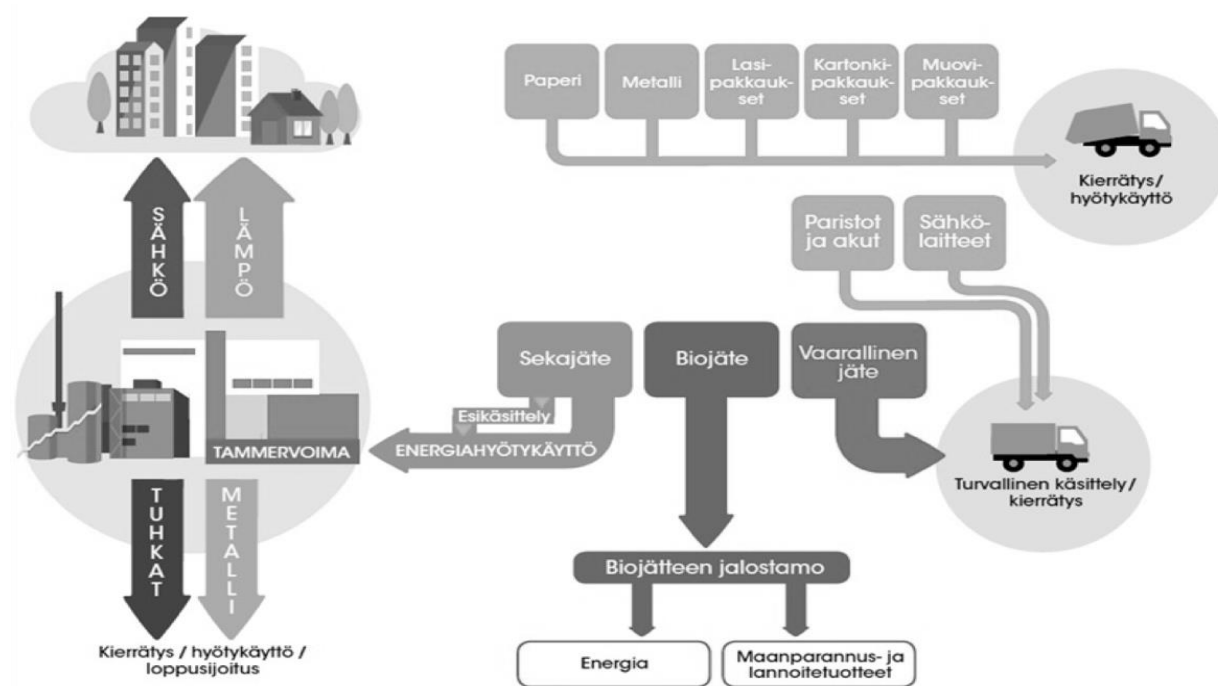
SÄHKÖ

LÄMPÖ

Paperi

Metalli

Lasipakkaukset

Kartonkipakkaukset

Muovipakkaukset

Kierrätys/ hyötykäyttö

Paristot ja akut

Sähkölaitteet

Sekajäte

Biojäte

Vaarallinen jäte

Esikäsittely

TAMMERVOIMA

ENERGIAHYÖTYKÄYTTÖ

Turvallinen käsittely/ kierrätys

TUHKAT

METALLI

Biojätteen jalostamo

Kierrätys / hyötykäyttö / loppusijoitus

Energia

Maanparannus- ja lannoitetuotteet